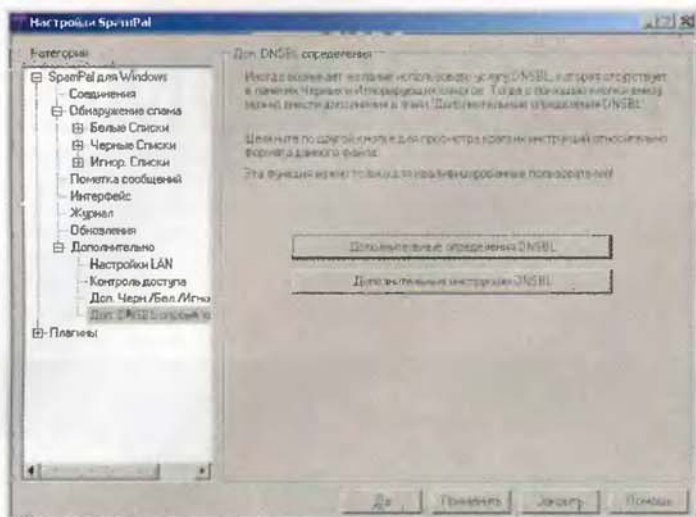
Настройки SpamPal

Категории

SpamPal для Windows
Соединения
Обнаружение спама
Белые Списки
Черные Списки
Игнор. Списки
Пометка сообщений
Интерфейс
Журнал
Обновления
Дополнительно
Настройки LAN
Контроль доступа
Доп. Черн./Бел./Игнор
Доп. DNSBL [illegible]
Плагины

Доп. DNSBL определения

Иногда возникает желание использовать услугу DNSBL, которая отсутствует в панелях Черных и Игнорируемых списков. Тогда с помощью кнопки внизу можно внести дополнения в файл "Дополнительные определения DNSBL".

Щелкните по другой кнопке для просмотра кратких инструкций относительно формата данного файла.

Эта функция нужна только для продвинутых пользователей!

Дополнительные определения DNSBL

Дополнительные инструкции DNSBL

Да

Применить

Закрыть

Помощь